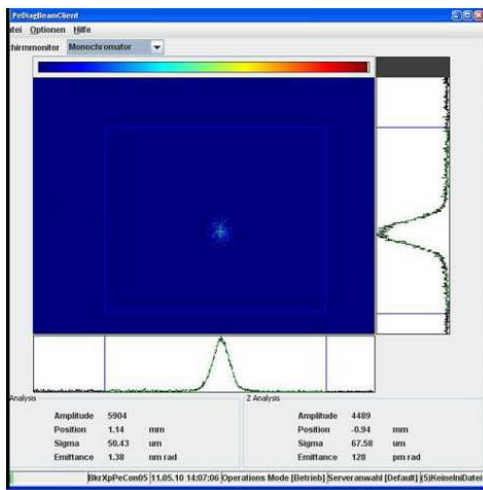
PeDiagBeamClient
atei Optionen Hilfe
hirmmonitor Monochromator

Analysis
Amplitude 5904
Position 1.14 mm
Sigma 50.43 um
Emittance 1.38 nm rad

Z Analysis
Amplitude 4489
Position -0.94 mm
Sigma 67.58 um
Emittance 128 pm rad

BkrXpPeCon05 | 11.05.10 14:07:06 | Operations Mode [Betrieb] | Serveranwahl [Default] | (5)KeineIniDatei